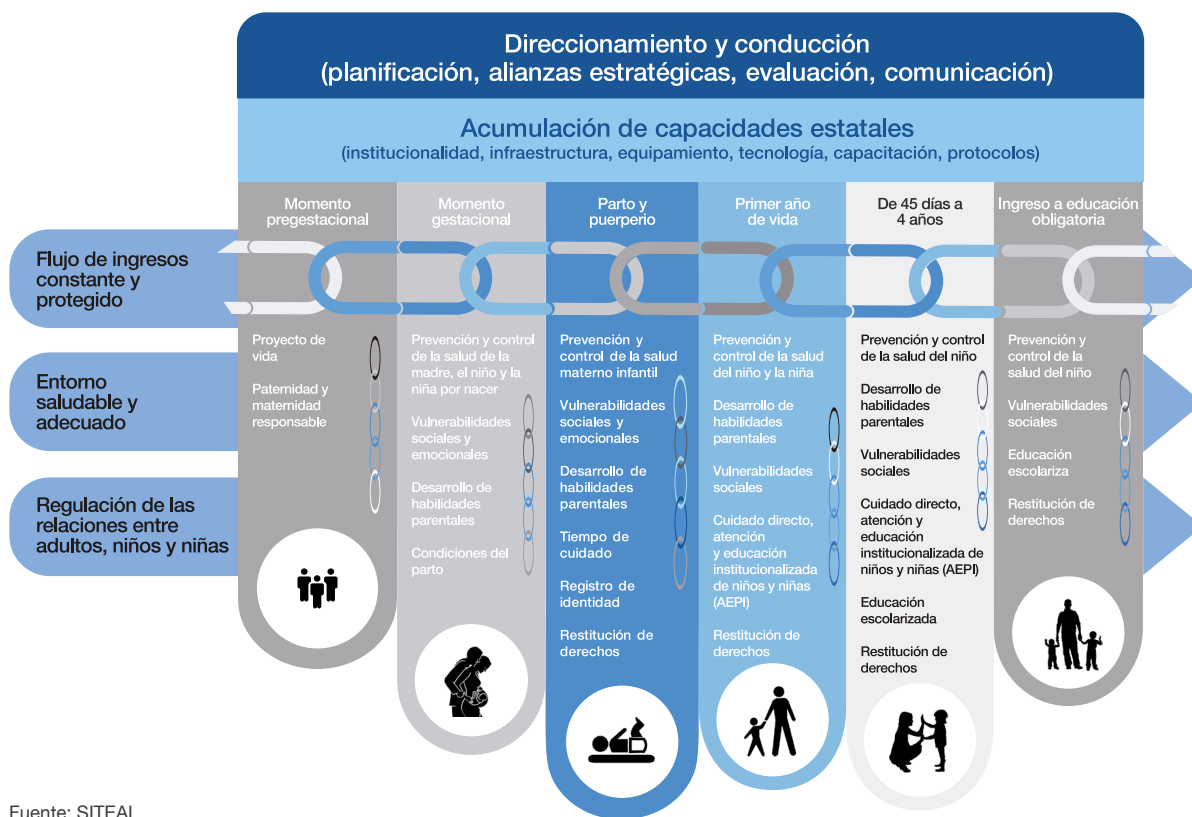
Direccionamiento y conducción
(planificación, alianzas estratégicas, evaluación, comunicación)

Acumulación de capacidades estatales
(institucionalidad, infraestructura, equipamiento, tecnología, capacitación, protocolos)

Flujo de ingresos constante y protegido

Entorno saludable y adecuado

Regulación de las relaciones entre adultos, niños y niñas

Momento pregestacional

Proyecto de vida

Paternidad y maternidad responsable

Momento gestacional

Prevención y control de la salud de la madre, el niño y la niña por nacer

Vulnerabilidades sociales y emocionales

Desarrollo de habilidades parentales

Condiciones del parto

Parto y puerperio

Prevención y control de la salud materno infantil

Vulnerabilidades sociales y emocionales

Desarrollo de habilidades parentales

Tiempo de cuidado

Registro de identidad

Restitución de derechos

Primer año de vida

Prevención y control de la salud del niño y la niña

Desarrollo de habilidades parentales

Vulnerabilidades sociales

Cuidado directo, atención y educación institucionalizada de niños y niñas (AEPI)

Restitución de derechos

De 45 días a 4 años

Prevención y control de la salud del niño

Desarrollo de habilidades parentales

Vulnerabilidades sociales

Cuidado directo, atención y educación institucionalizada de niños y niñas (AEPI)

Educación escolarizada

Restitución de derechos

Ingreso a educación obligatoria

Prevención y control de la salud del niño

Vulnerabilidades sociales

Educación escolariza

Restitución de derechos

Fuente: SITEAL